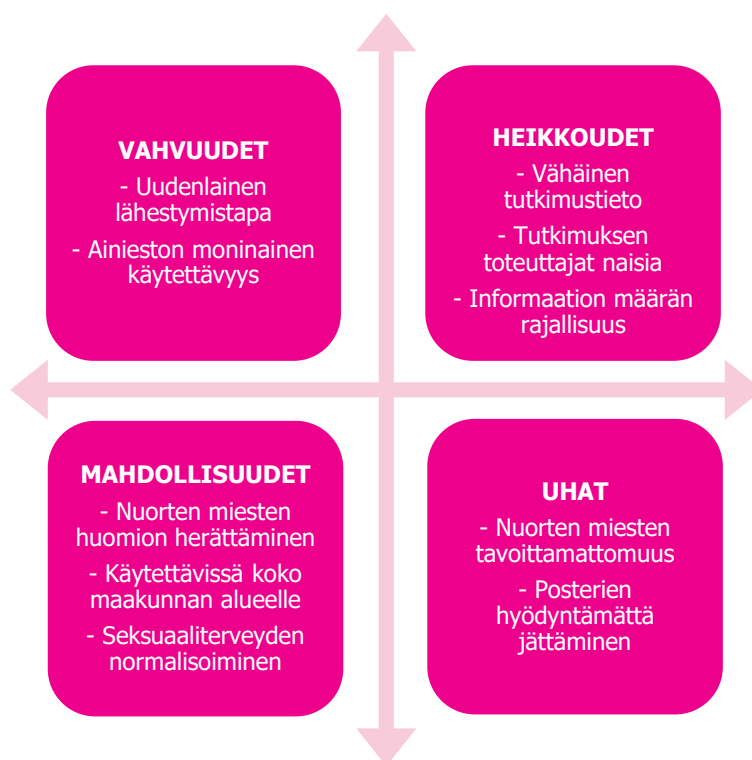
VAHVUUDET
- Uudenlainen lähestymistapa
- Aineiston moninainen käytettävyys

HEIKKOUDET
- Vähäinen tutkimustieto
- Tutkimuksen toteuttajat naisia
- Informaation määrän rajallisuus

MAHDOLLISUUDET
- Nuorten miesten huomion herättäminen
- Käytettävissä koko maakunnan alueelle
- Seksuaaliterveyden normalisoiminen

UHAT
- Nuorten miesten tavoittamattomuus
- Posterien hyödyntämättä jättäminen